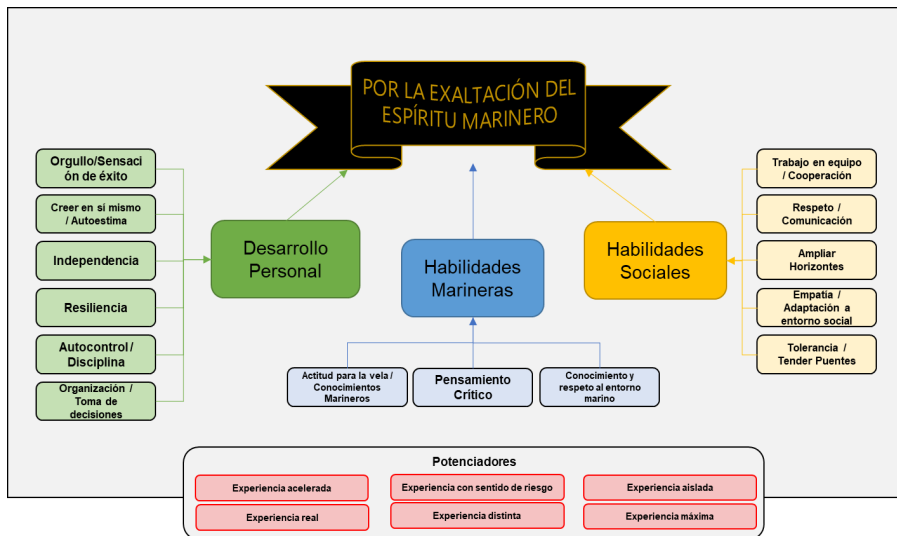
POR LA EXALTACIÓN DEL ESPÍRITU MARINERO

Orgullo/Sensación de éxito

Creer en sí mismo / Autoestima

Independencia

Resiliencia

Autocontrol / Disciplina

Organización / Toma de decisiones

Desarrollo Personal

Habilidades Marineras

Habilidades Sociales

Trabajo en equipo / Cooperación

Respeto / Comunicación

Ampliar Horizontes

Empatía / Adaptación a entorno social

Tolerancia / Tender Puentes

Actitud para la vela / Conocimientos Marineros

Pensamiento Crítico

Conocimiento y respeto al entorno marino

Potenciadores

Experiencia acelerada

Experiencia con sentido de riesgo

Experiencia aislada

Experiencia real

Experiencia distinta

Experiencia máxima